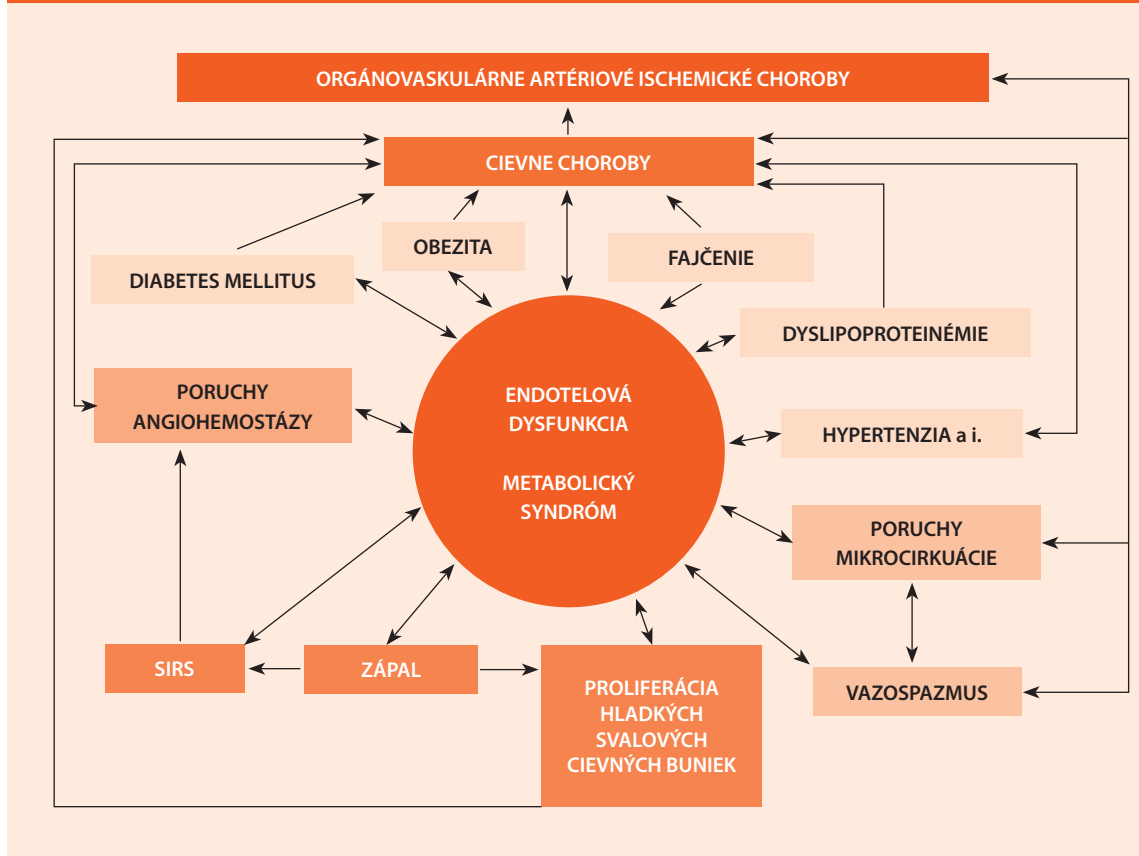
ORGÁNOVASKULÁRNE ARTÉRIOVÉ ISCHEMICKÉ CHOROBY

CIEVNE CHOROBY

OBEZITA

FAJČENIE

DIABETES MELLITUS

DYSLIPOPROTEINÉMIE

PORUCHY ANGIOHEMOSTÁZY

ENDOTELOVÁ DYSFUNKCIA

METABOLICKÝ SYNDRÓM

HYPERTENZIA a i.

PORUCHY MIKROCIRKUÁCIE

SIRS

ZÁPAL

PROLIFERÁCIA HLADKÝCH SVALOVÝCH CIEVNÝCH BUNIEK

VAZOSPAZMUS